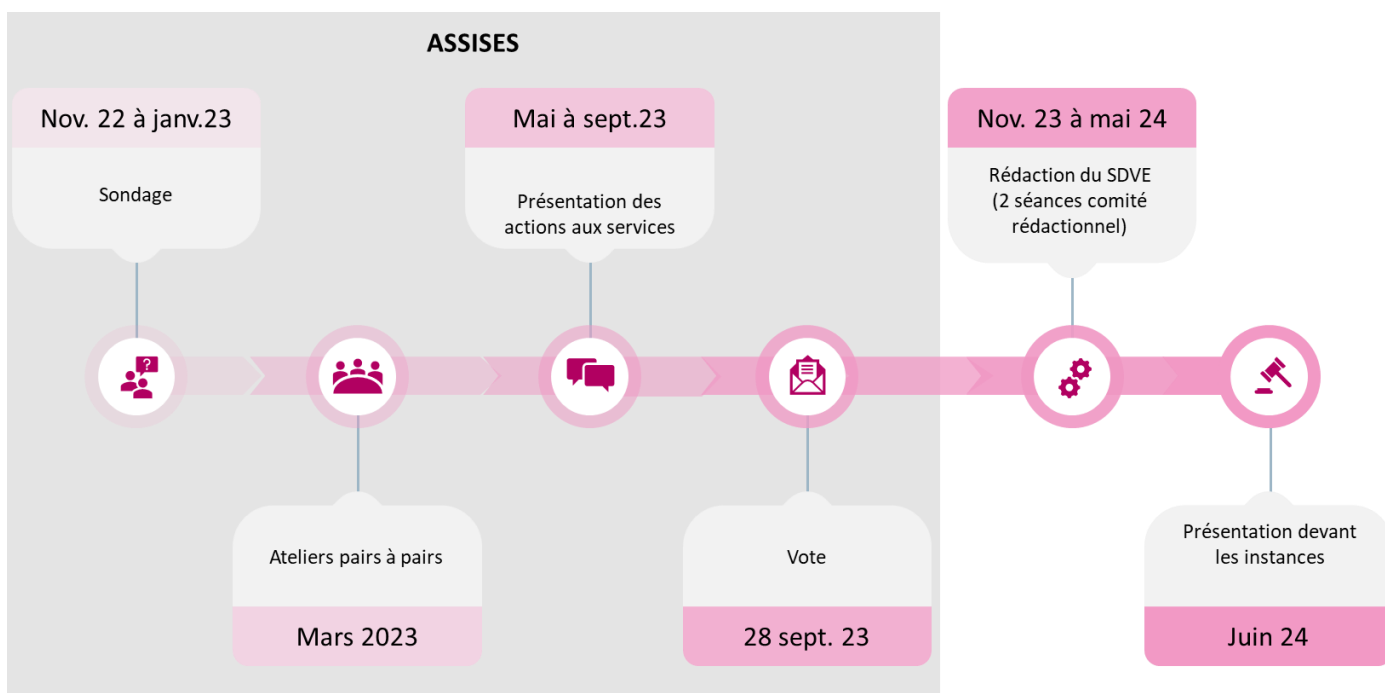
ASSISES

Nov. 22 à janv.23

Sondage

Ateliers pairs à pairs

Mars 2023

Mai à sept.23

Présentation des actions aux services

Vote

28 sept. 23

Nov. 23 à mai 24

Rédaction du SDVE (2 séances comité rédactionnel)

Présentation devant les instances

Juin 24